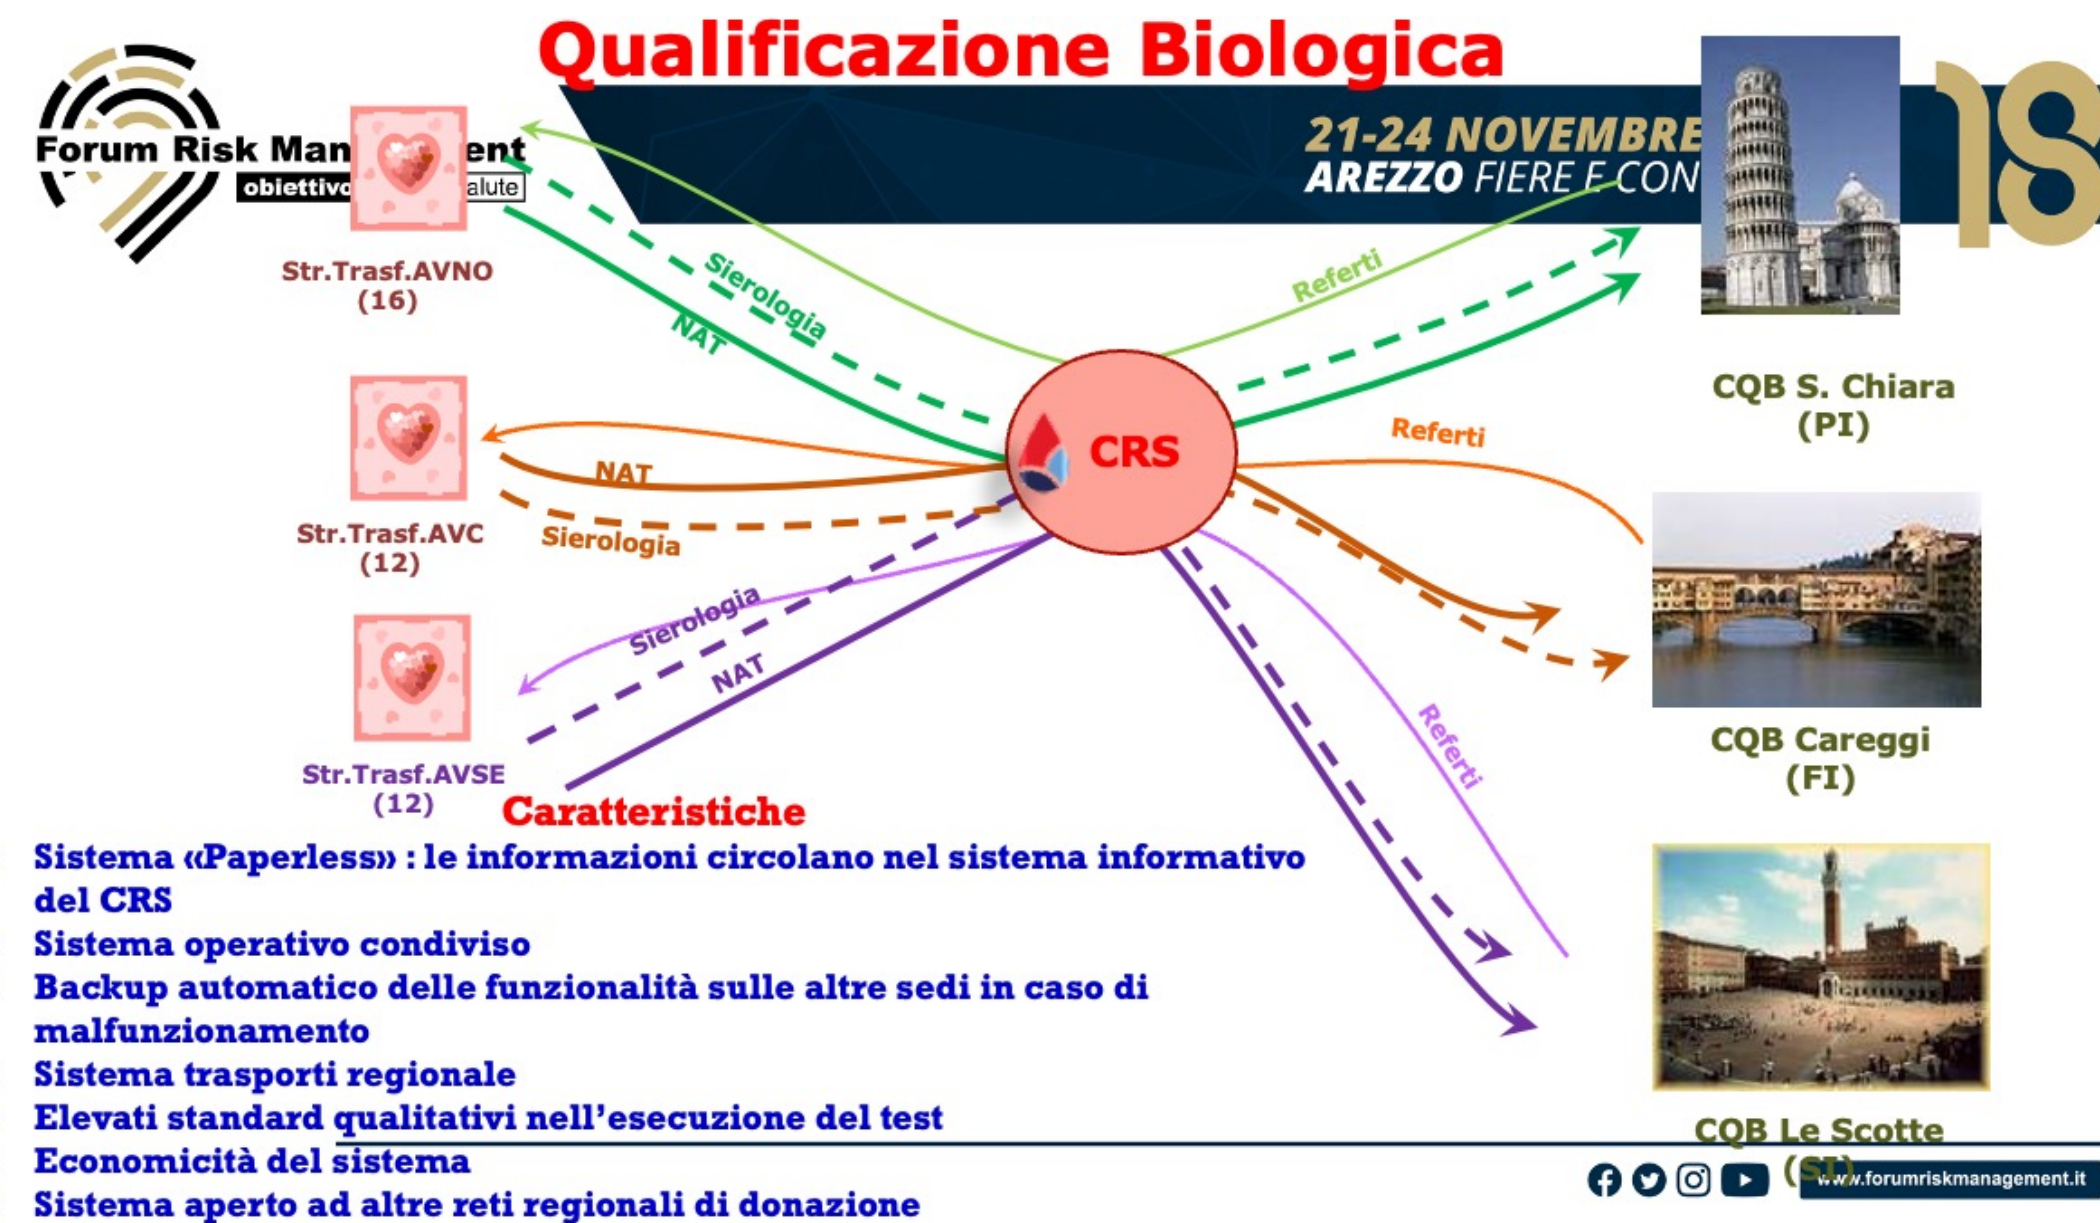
Qualificazione Biologica

Forum Risk Man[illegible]ent
obiettivo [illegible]alute

21-24 NOVEMBRE
AREZZO FIERE E CON

18

Str.Trasf.AVNO
(16)

Sierologia
NAT
Referti

CQB S. Chiara
(PI)

Str.Trasf.AVC
(12)

NAT
Sierologia
CRS
Referti

CQB Careggi
(FI)

Sierologia
NAT
Referti

Str.Trasf.AVSE
(12)

Caratteristiche

Sistema «Paperless» : le informazioni circolano nel sistema informativo del CRS
Sistema operativo condiviso
Backup automatico delle funzionalità sulle altre sedi in caso di malfunzionamento
Sistema trasporti regionale
Elevati standard qualitativi nell'esecuzione del test
Economicità del sistema
Sistema aperto ad altre reti regionali di donazione

CQB Le Scotte
(SI)

www.forumriskmanagement.it